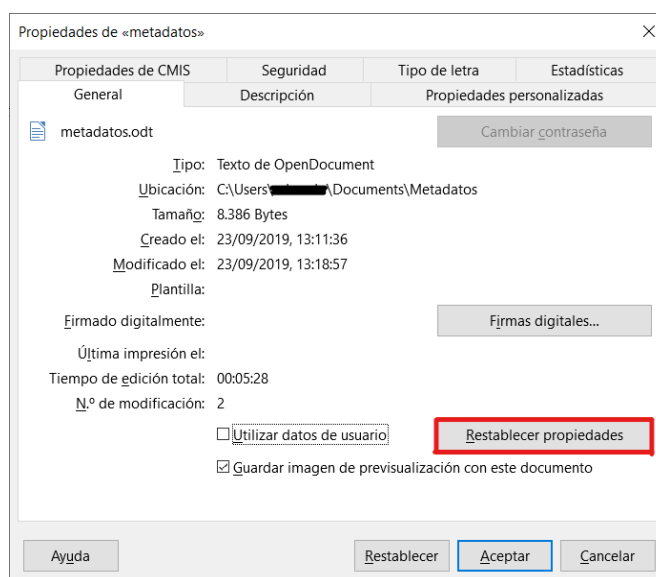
Propiedades de «metadatos»

Propiedades de CMIS | Seguridad | Tipo de letra | Estadísticas
General | Descripción | Propiedades personalizadas

metadatos.odt

Cambiar contraseña

Tipo: Texto de OpenDocument
Ubicación: C:\Users\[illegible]\Documents\Metadatos
Tamaño: 8.386 Bytes
Creado el: 23/09/2019, 13:11:36
Modificado el: 23/09/2019, 13:18:57
Plantilla:

Firmado digitalmente:

Firmas digitales...

Última impresión el:
Tiempo de edición total: 00:05:28
N.º de modificación: 2

Utilizar datos de usuario

Restablecer propiedades

Guardar imagen de previsualización con este documento

Ayuda

Restablecer

Aceptar

Cancelar